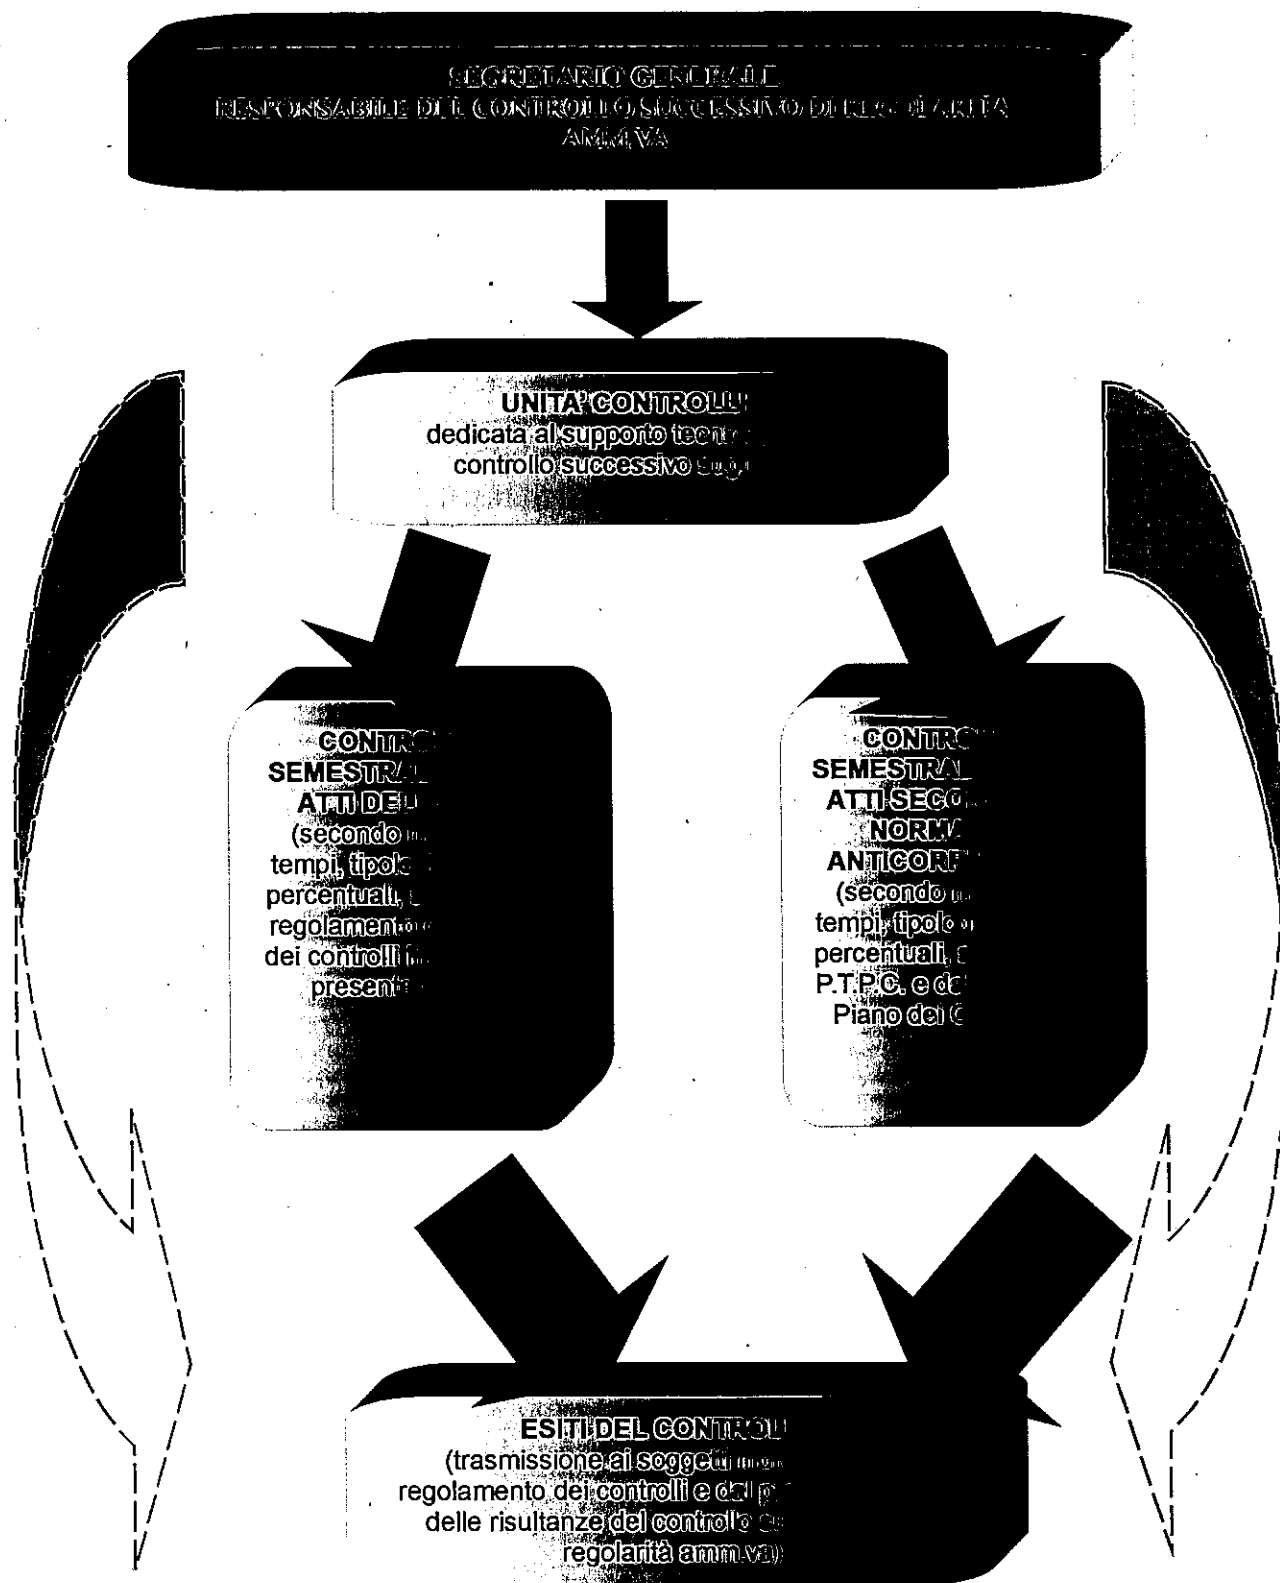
SEGRETARIO GENERALE
RESPONSABILE DEL CONTROLLO SUCCESSIVO DI REGOLARITA' AMM.VA

UNITA' CONTROLL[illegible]
dedicata al supporto tecn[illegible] controllo successivo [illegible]

CONTRO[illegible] SEMESTRAL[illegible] ATTI DE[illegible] (secondo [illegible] tempi, tipolo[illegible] percentuali, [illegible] regolament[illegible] dei controlli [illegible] present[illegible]

CONTRO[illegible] SEMESTRAL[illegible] ATTI SECO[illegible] NORM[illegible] ANTICORR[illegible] (secondo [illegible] tempi, tipolo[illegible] percentuali, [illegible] P.T.P.C. e da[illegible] Piano dei C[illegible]

ESITI DEL CONTROL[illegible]
(trasmissione ai sogget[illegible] regolamento dei controlli e del p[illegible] delle risultanze del controllo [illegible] regolarità amm.va)